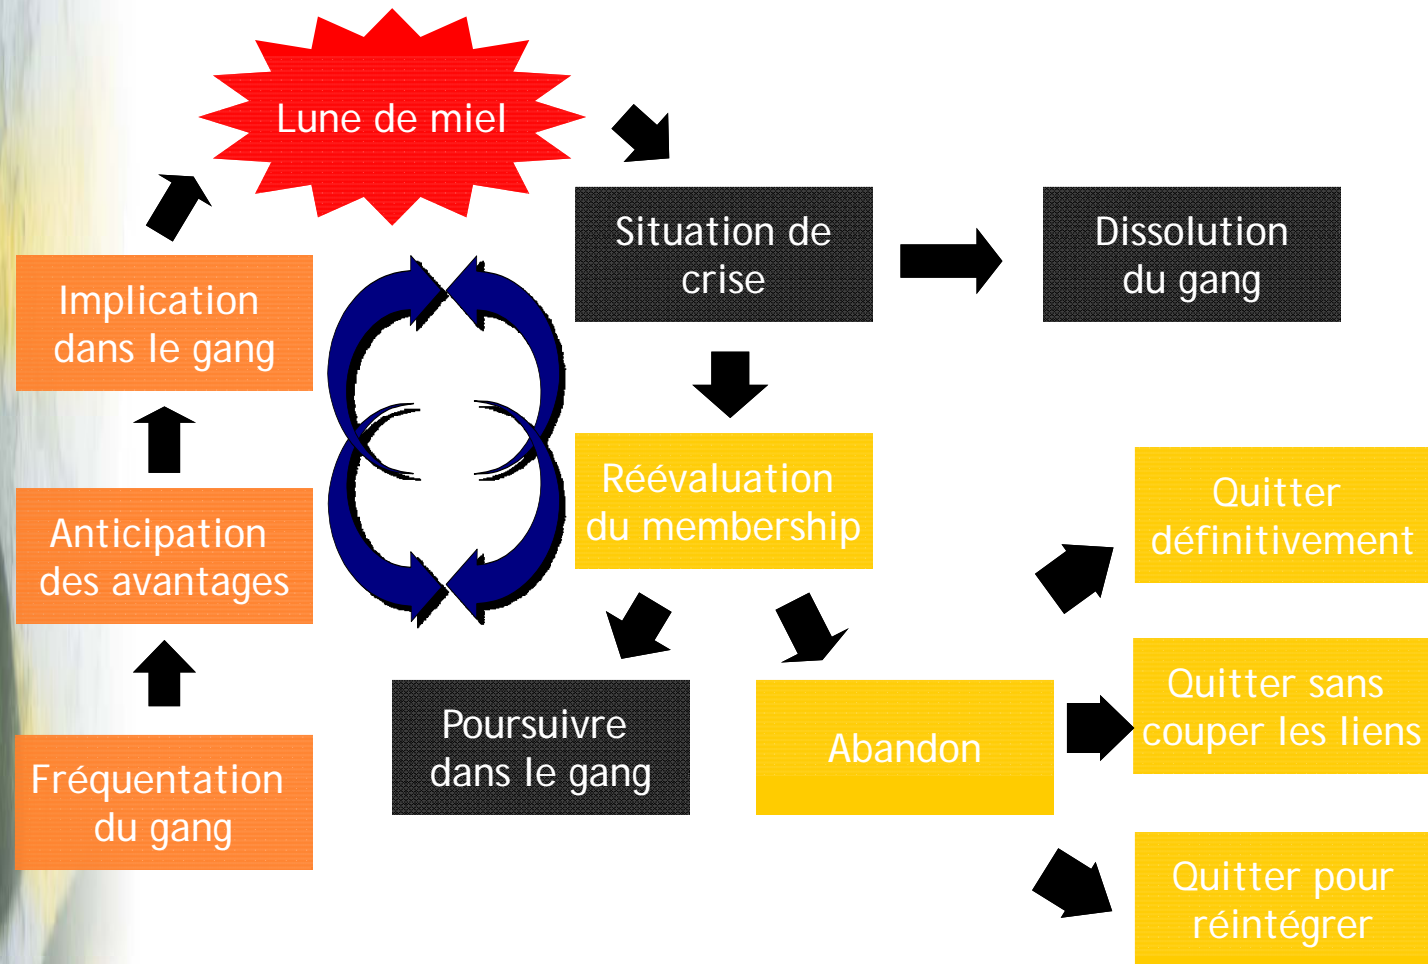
Fréquentation du gang

Anticipation des avantages

Implication dans le gang

Lune de miel

Situation de crise

Dissolution du gang

Réévaluation du membership

Poursuivre dans le gang

Abandon

Quitter définitivement

Quitter sans couper les liens

Quitter pour réintégrer